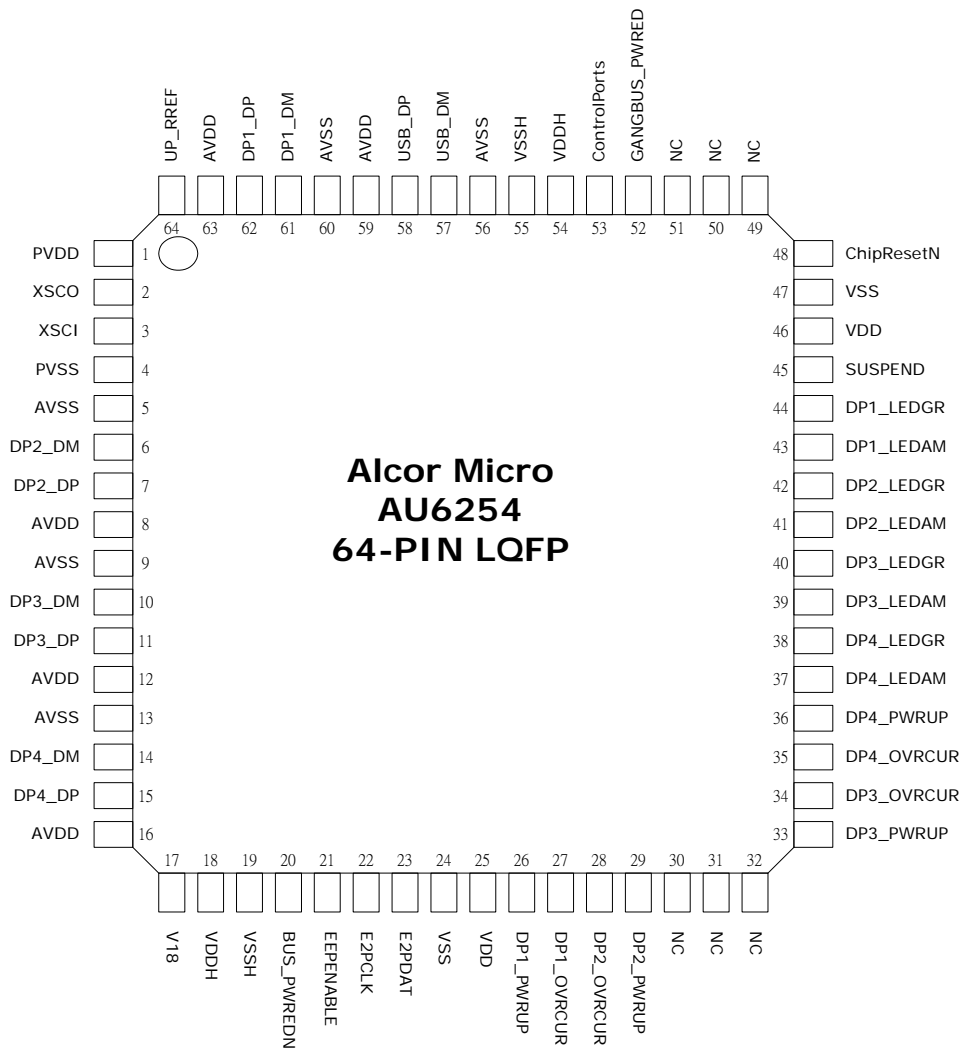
UP_RREF 64
AVDD 63
DP1_DP 62
DP1_DM 61
AVSS 60
AVDD 59
USB_DP 58
USB_DM 57
AVSS 56
VSSH 55
VDDH 54
ControlPorts 53
GANGBUS_PWRED 52
NC 51
NC 50
NC 49

PVDD 1
XSCO 2
XSCI 3
PVSS 4
AVSS 5
DP2_DM 6
DP2_DP 7
AVDD 8
AVSS 9
DP3_DM 10
DP3_DP 11
AVDD 12
AVSS 13
DP4_DM 14
DP4_DP 15
AVDD 16

Alcor Micro
AU6254
64-PIN LQFP

48 ChipResetN
47 VSS
46 VDD
45 SUSPEND
44 DP1_LEDGR
43 DP1_LEDAM
42 DP2_LEDGR
41 DP2_LEDAM
40 DP3_LEDGR
39 DP3_LEDAM
38 DP4_LEDGR
37 DP4_LEDAM
36 DP4_PWRUP
35 DP4_OVRCUR
34 DP3_OVRCUR
33 DP3_PWRUP

17 V18
18 VDDH
19 VSSH
20 BUS_PWREDN
21 EEPENABLE
22 E2PCLK
23 E2PDAT
24 VSS
25 VDD
26 DP1_PWRUP
27 DP1_OVRCUR
28 DP2_OVRCUR
29 DP2_PWRUP
30 NC
31 NC
32 NC